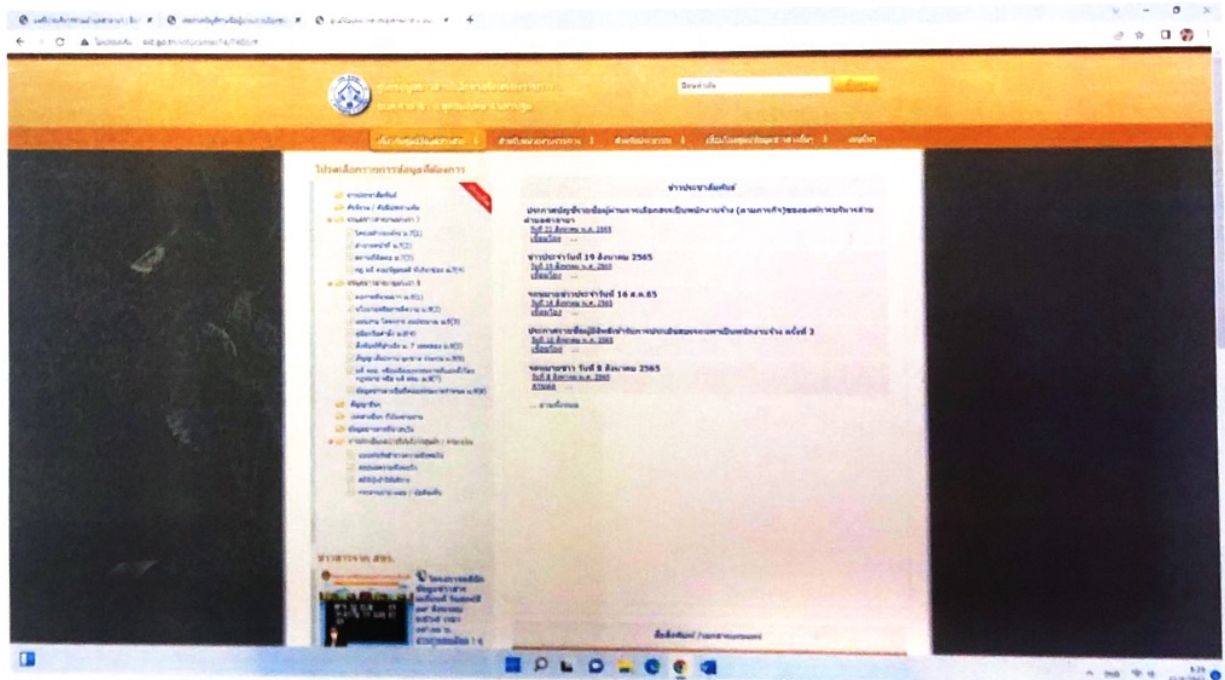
โปรดเลือกรายการข้อมูลที่ต้องการ

ข่าวประชาสัมพันธ์

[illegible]
วันที่ 22 สิงหาคม พ.ศ. 2565
เพิ่มเติม ...

ข่าวประจำวันที่ 19 สิงหาคม 2565
วันที่ 19 สิงหาคม พ.ศ. 2565
เพิ่มเติม ...

จดหมายข่าวประจำวันที่ 16 ส.ค.65
วันที่ 16 สิงหาคม พ.ศ. 2565
เพิ่มเติม ...

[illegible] ครั้งที่ 3
วันที่ 10 สิงหาคม พ.ศ. 2565
เพิ่มเติม ...

จดหมายข่าว วันที่ 8 สิงหาคม 2565
วันที่ 8 สิงหาคม พ.ศ. 2565
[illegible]

... อ่านทั้งหมด

ข่าวสารจาก สขร.

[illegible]